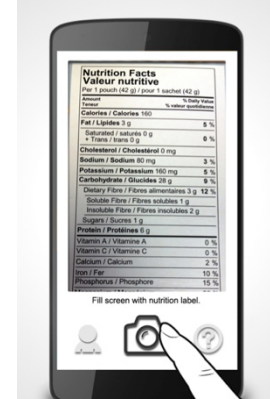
Nutrition Facts
Valeur nutritive
Per 1 pouch (42 g) / pour 1 sachet (42 g)

| Amount / Teneur | % Daily Value / % valeur quotidienne |
|---|---|
| Calories / Calories 160 | |
| Fat / Lipides 3 g | 5 % |
| Saturated / saturés 0 g + Trans / trans 0 g | 0 % |
| Cholesterol / Cholestérol 0 mg | 0 % |
| Sodium / Sodium 80 mg | 3 % |
| Potassium / Potassium 160 mg | 5 % |
| Carbohydrate / Glucides 28 g | 9 % |
| Dietary Fibre / Fibres alimentaires 3 g | 12 % |
| Soluble Fibre / Fibres solubles 1 g | |
| Insoluble Fibre / Fibres insolubles 2 g | |
| Sugars / Sucres 1 g | |
| Protein / Protéines 6 g | |
| Vitamin A / Vitamine A | 0 % |
| Vitamin C / Vitamine C | 0 % |
| Calcium / Calcium | 2 % |
| Iron / Fer | 10 % |
| Phosphorus / Phosphore | 15 % |

Fill screen with nutrition label.

?